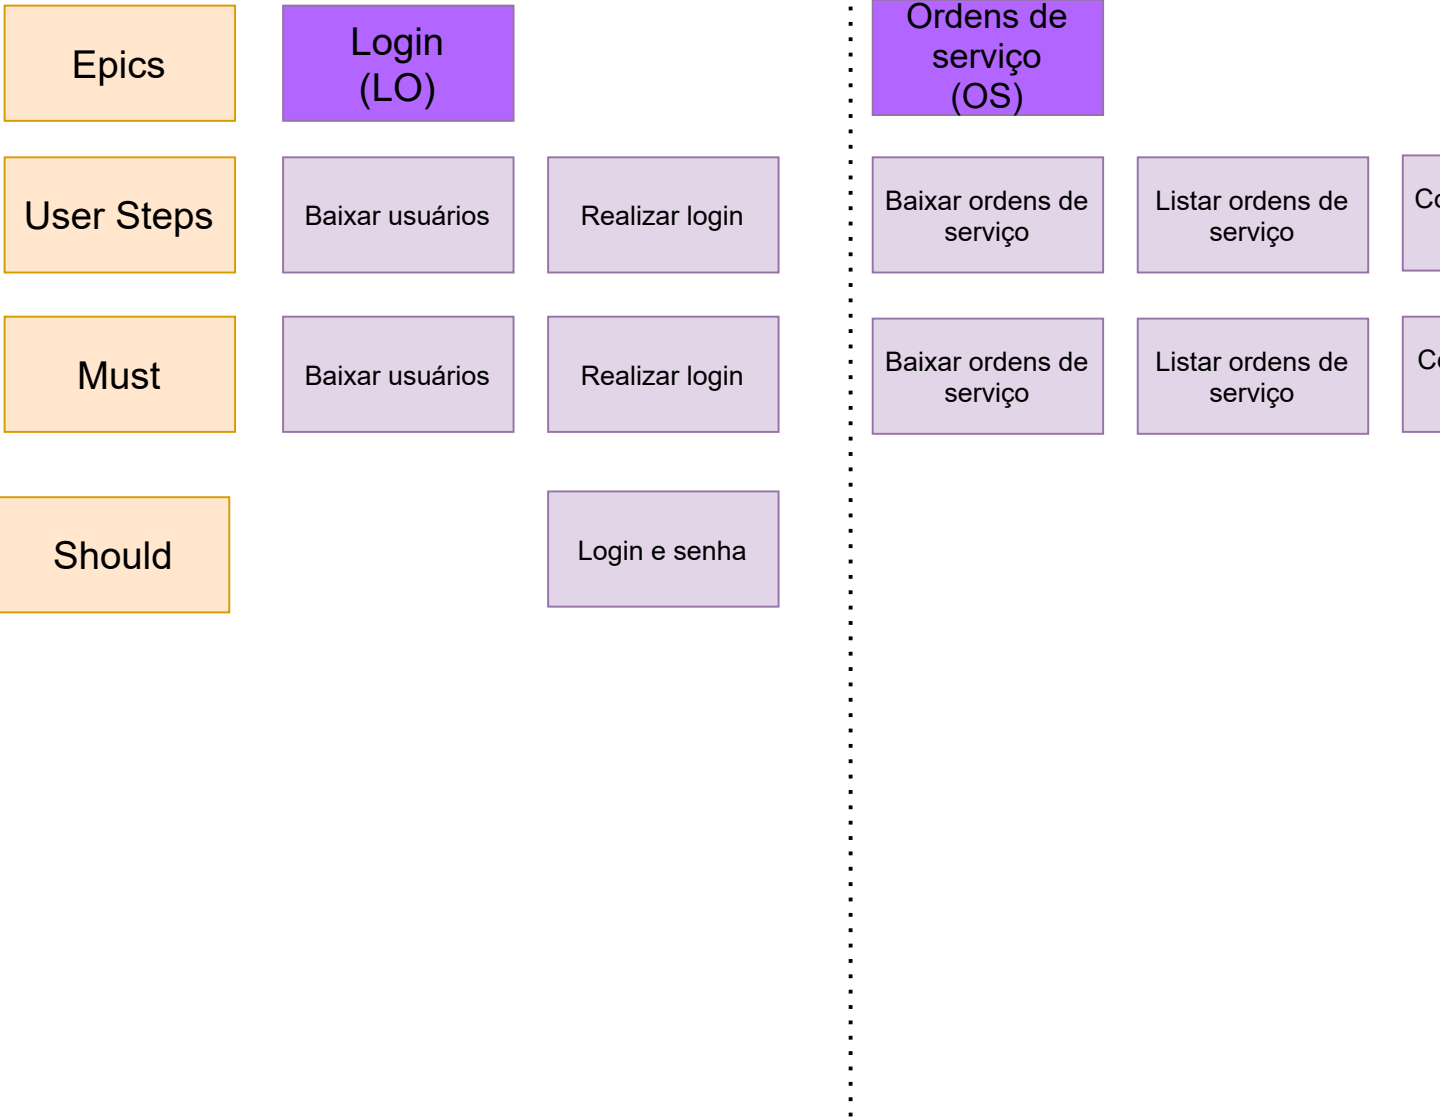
Epics

Login (LO)

Ordens de serviço (OS)

User Steps

Baixar usuários

Realizar login

Baixar ordens de serviço

Listar ordens de serviço

Co

Must

Baixar usuários

Realizar login

Baixar ordens de serviço

Listar ordens de serviço

C

Should

Login e senha